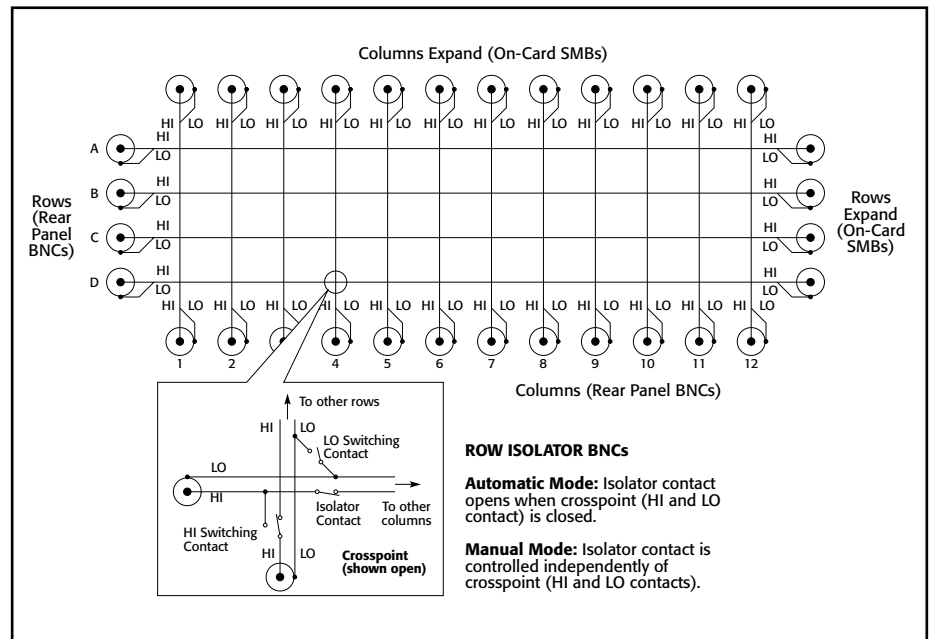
Columns Expand (On-Card SMBs)

HI LO HI LO HI LO HI LO HI LO HI LO HI LO HI LO HI LO HI LO HI LO HI LO

A HI LO
B HI LO
C HI LO
D HI LO

Rows (Rear Panel BNCs)

HI LO
HI LO
HI LO
HI LO

Rows Expand (On-Card SMBs)

HI LO HI LO HI LO HI LO HI LO HI LO HI LO HI LO HI LO HI LO HI LO HI LO

1 2 3 4 5 6 7 8 9 10 11 12

Columns (Rear Panel BNCs)

To other rows

HI LO

LO Switching Contact

LO

HI

Isolator Contact

To other columns

HI Switching Contact

HI LO

Crosspoint (shown open)

ROW ISOLATOR BNCs

Automatic Mode: Isolator contact opens when crosspoint (HI and LO contact) is closed.

Manual Mode: Isolator contact is controlled independently of crosspoint (HI and LO contacts).